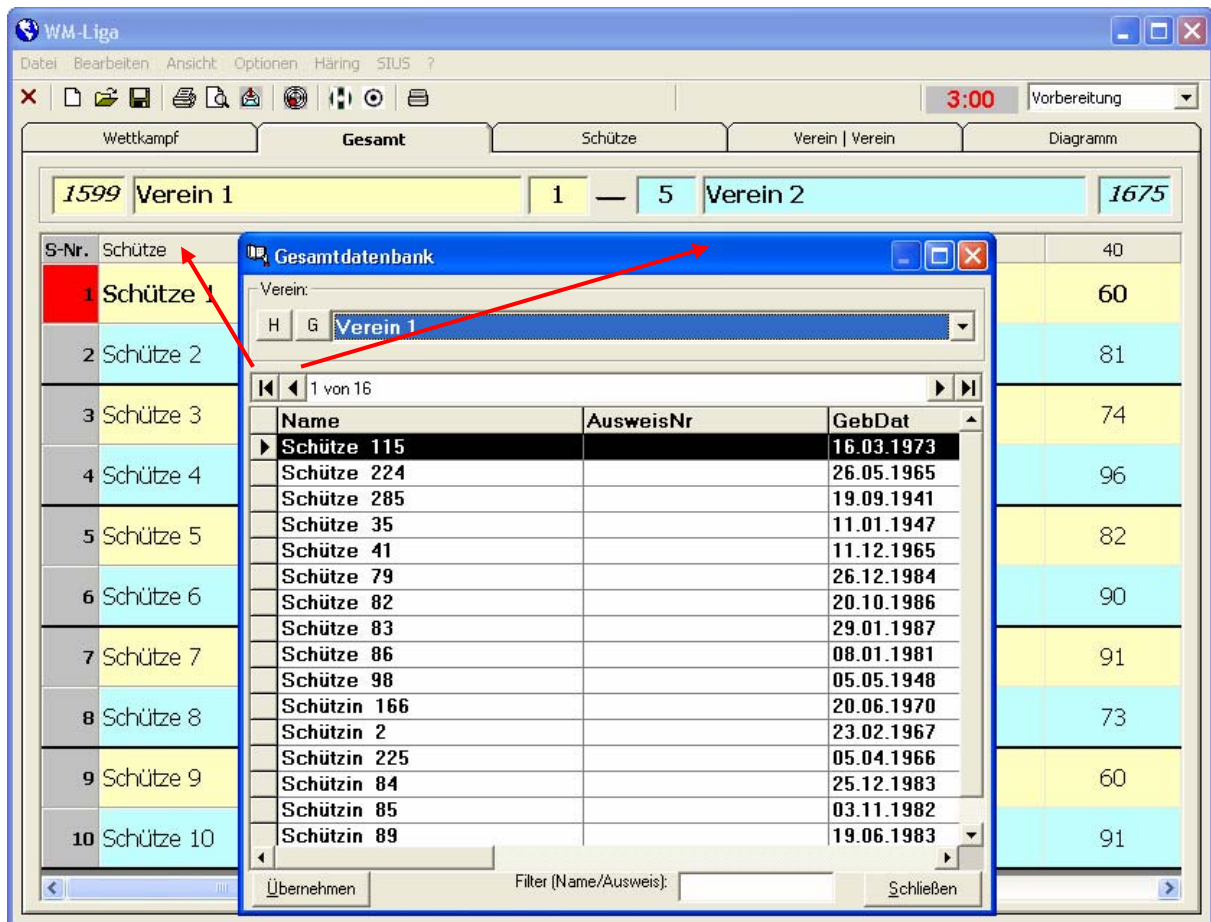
WM-Liga

Datei Bearbeiten Ansicht Optionen Häring SIUS ?

3:00 Vorbereitung

Wettkampf | Gesamt | Schütze | Verein | Verein | Diagramm

1599 Verein 1 | 1 — 5 | Verein 2 | 1675

| S-Nr. | Schütze | 40 |
|---|---|---|
| 1 | Schütze 1 | 60 |
| 2 | Schütze 2 | 81 |
| 3 | Schütze 3 | 74 |
| 4 | Schütze 4 | 96 |
| 5 | Schütze 5 | 82 |
| 6 | Schütze 6 | 90 |
| 7 | Schütze 7 | 91 |
| 8 | Schütze 8 | 73 |
| 9 | Schütze 9 | 60 |
| 10 | Schütze 10 | 91 |

Gesamtdatenbank

Verein:

H G Verein 1

1 von 16

| Name | AusweisNr | GebDat |
|---|---|---|
| Schütze 115 | | 16.03.1973 |
| Schütze 224 | | 26.05.1965 |
| Schütze 285 | | 19.09.1941 |
| Schütze 35 | | 11.01.1947 |
| Schütze 41 | | 11.12.1965 |
| Schütze 79 | | 26.12.1984 |
| Schütze 82 | | 20.10.1986 |
| Schütze 83 | | 29.01.1987 |
| Schütze 86 | | 08.01.1981 |
| Schütze 98 | | 05.05.1948 |
| Schützin 166 | | 20.06.1970 |
| Schützin 2 | | 23.02.1967 |
| Schützin 225 | | 05.04.1966 |
| Schützin 84 | | 25.12.1983 |
| Schützin 85 | | 03.11.1982 |
| Schützin 89 | | 19.06.1983 |

Übernehmen Filter (Name/Ausweis): Schließen